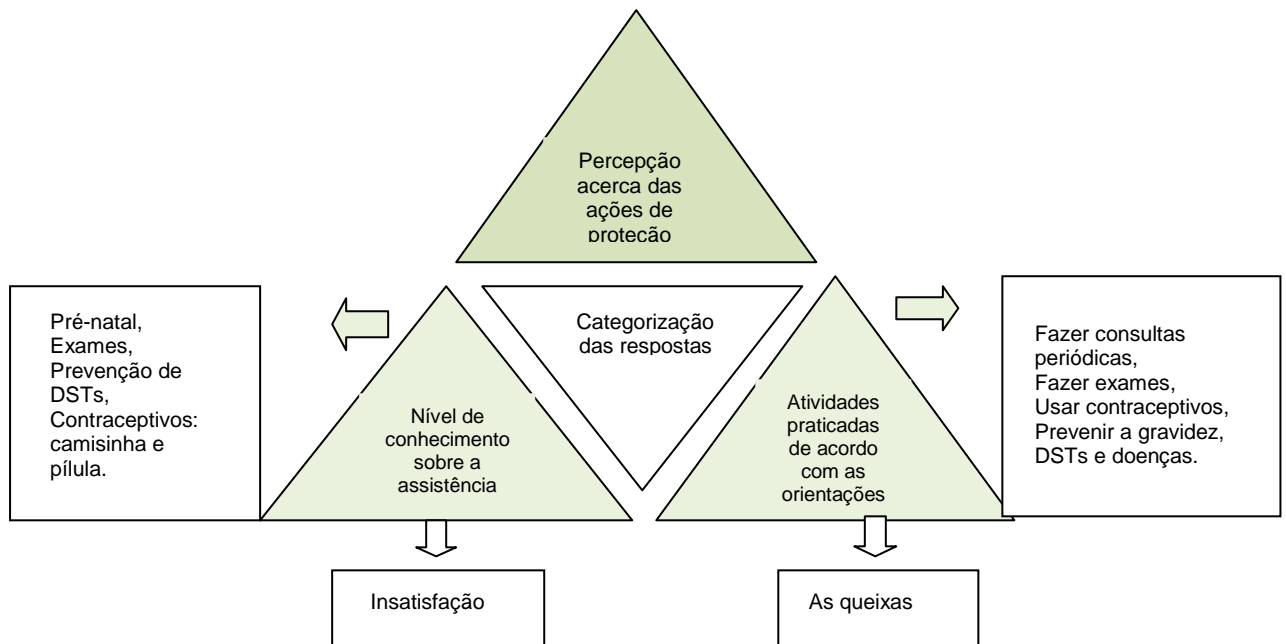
Percepção acerca das ações de proteção

Pré-natal, Exames, Prevenção de DSTs, Contraceptivos: camisinha e pílula.

Categorização das respostas

Fazer consultas periódicas, Fazer exames, Usar contraceptivos, Prevenir a gravidez, DSTs e doenças.

Nível de conhecimento sobre a assistência

Atividades praticadas de acordo com as orientações

Insatisfação

As queixas